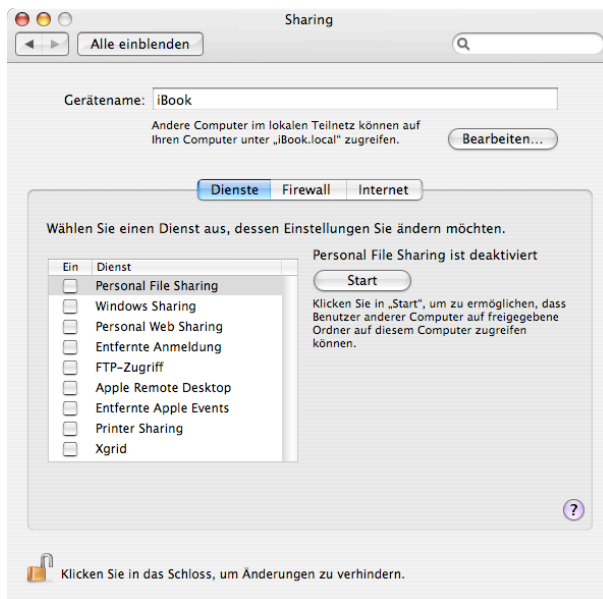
Sharing

Alle einblenden

Gerätename: iBook

Andere Computer im lokalen Teilnetz können auf Ihren Computer unter „iBook.local" zugreifen.

Bearbeiten...

Dienste | Firewall | Internet

Wählen Sie einen Dienst aus, dessen Einstellungen Sie ändern möchten.

| Ein | Dienst |
|---|---|
| | Personal File Sharing |
| | Windows Sharing |
| | Personal Web Sharing |
| | Entfernte Anmeldung |
| | FTP-Zugriff |
| | Apple Remote Desktop |
| | Entfernte Apple Events |
| | Printer Sharing |
| | Xgrid |

Personal File Sharing ist deaktiviert

Start

Klicken Sie in „Start", um zu ermöglichen, dass Benutzer anderer Computer auf freigegebene Ordner auf diesem Computer zugreifen können.

?

Klicken Sie in das Schloss, um Änderungen zu verhindern.